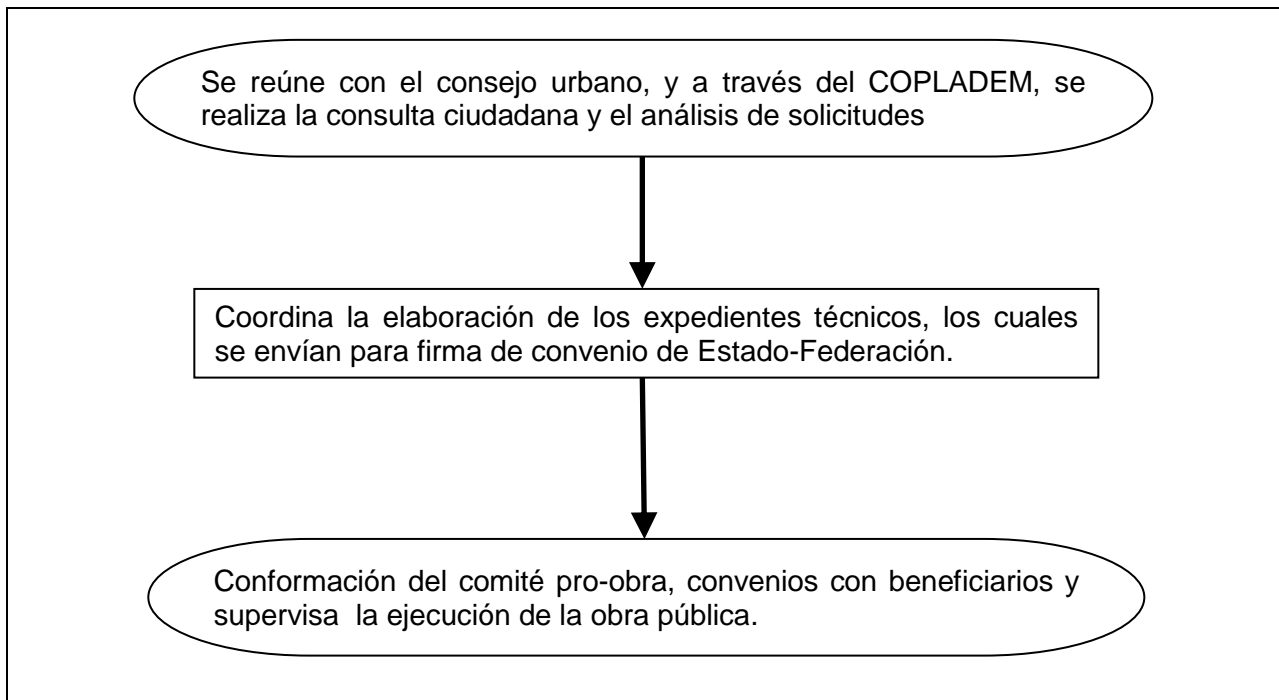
Se reúne con el consejo urbano, y a través del COPLADEM, se realiza la consulta ciudadana y el análisis de solicitudes

Coordina la elaboración de los expedientes técnicos, los cuales se envían para firma de convenio de Estado-Federación.

Conformación del comité pro-obra, convenios con beneficiarios y supervisa la ejecución de la obra pública.